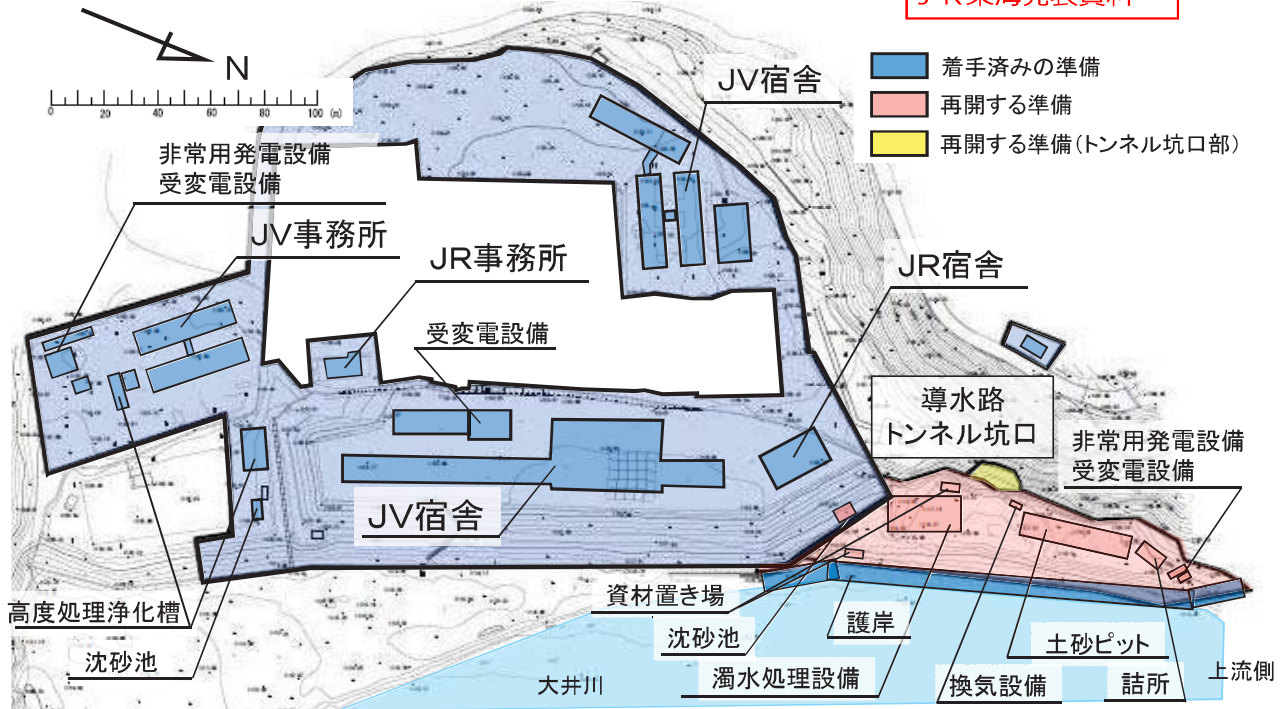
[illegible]

N

0 20 40 60 80 100 (m)

着手済みの準備
再開する準備
再開する準備(トンネル坑口部)

JV宿舎

非常用発電設備
受変電設備

JV事務所

JR事務所

JR宿舎

受変電設備

導水路
トンネル坑口

非常用発電設備
受変電設備

JV宿舎

資材置き場

高度処理浄化槽

沈砂池

護岸

土砂ピット

沈砂池

大井川

濁水処理設備

換気設備

詰所

上流側